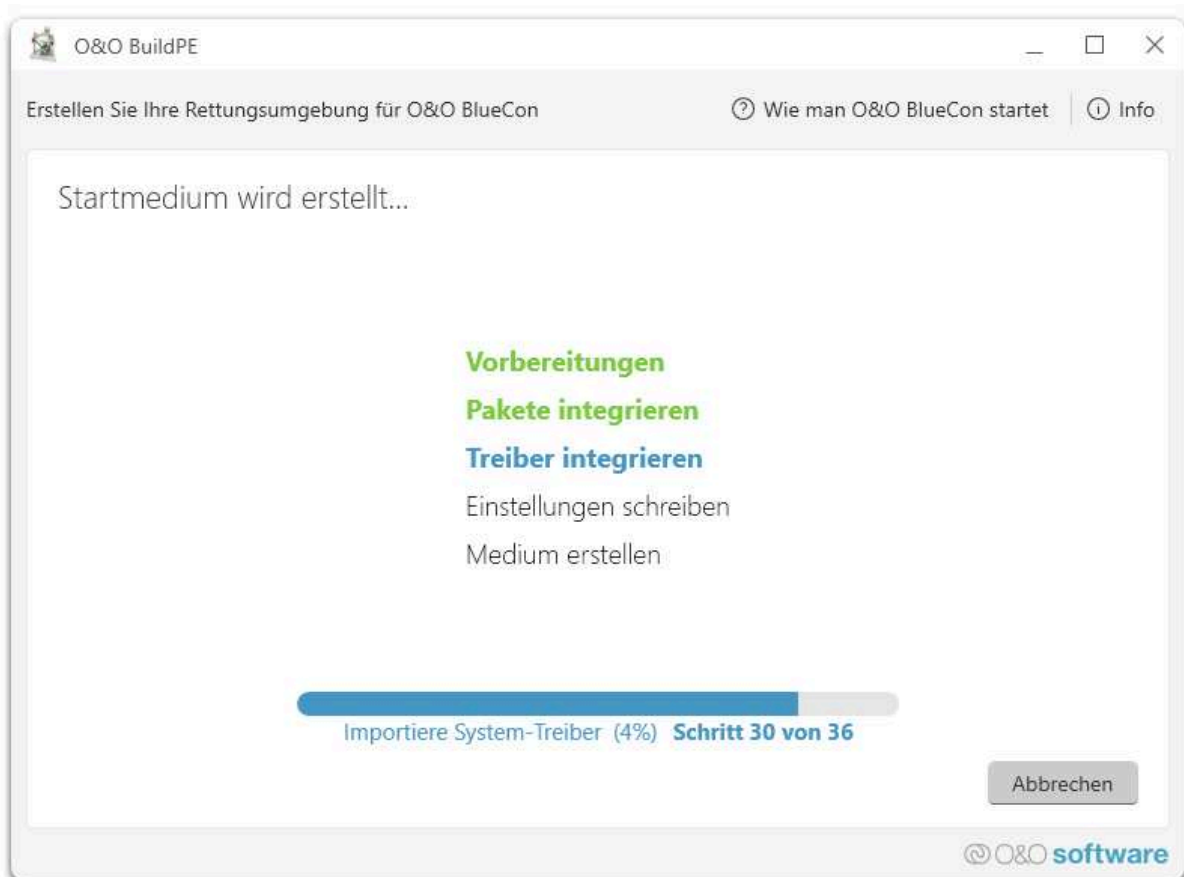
O&O BuildPE

Erstellen Sie Ihre Rettungsumgebung für O&O BlueCon

Wie man O&O BlueCon startet

Info

Startmedium wird erstellt...

Vorbereitungen

Pakete integrieren

Treiber integrieren

Einstellungen schreiben

Medium erstellen

Importiere System-Treiber (4%) Schritt 30 von 36

Abbrechen

O&O software